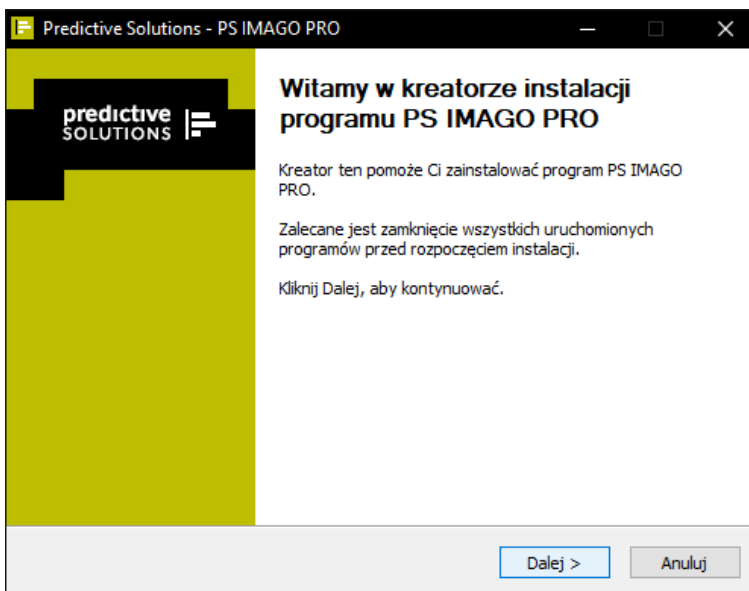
Predictive Solutions - PS IMAGO PRO

predictive SOLUTIONS

Witamy w kreatorze instalacji programu PS IMAGO PRO

Kreator ten pomoże Ci zainstalować program PS IMAGO PRO.

Zalecane jest zamknięcie wszystkich uruchomionych programów przed rozpoczęciem instalacji.

Kliknij Dalej, aby kontynuować.

Dalej >

Anuluj